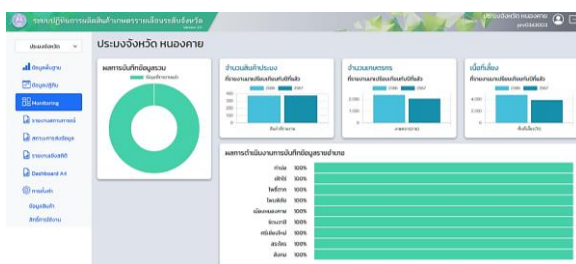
ระบบปฏิบัติการผลิตสินค้าเกษตรรายเดือนระดับจังหวัด
ประมงจังหวัด หนองคาย
ประมงจังหวัด ▾
ข้อมูลพื้นฐาน
ข้อมูลปฏิทิน
Monitoring
รายงานผลการผลิต
สถานการณ์ข้อมูล
รายงานผังพิกัด
Dashboard A4
การตั้งค่า
ข้อมูลสินค้า
สิทธิ์การใช้งาน
ประมงจังหวัด หนองคาย
ผลการบันทึกข้อมูลรวม
บันทึกรายงานแล้ว
จำนวนสินค้าประมง
ศักยภาพการผลิตเทียบกับสินค้าที่บันทึก
2566 2567
สินค้าสัตว์น้ำ
จำนวนเกษตรกร
ศักยภาพการผลิตเทียบกับสินค้าที่บันทึก
2566 2567
เกษตรกรราย
เนื้อที่เลี้ยง
ศักยภาพการผลิตเทียบกับสินค้าที่บันทึก
2566 2567
พื้นที่เลี้ยง/ไร่
ผลการดำเนินงานการบันทึกข้อมูลรายอำเภอ
ท่าบ่อ 100%
ศรีเชียงใหม่ 100%
โพนพิสัย 100%
โพธิ์ตาก 100%
เมืองหนองคาย 100%
รัตนวาปี 100%
ศรีเชียงใหม่ 100%
สระใคร 100%
สังคม 100%